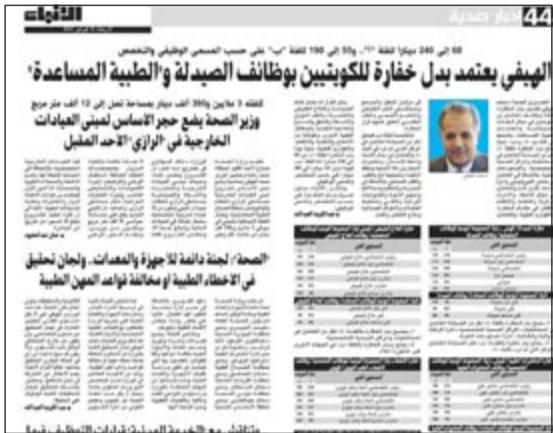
44

الأنباء

الهيفي يعتمد بدل خفارة للكويتيين بوظائف الصيدلة و«الطبية المساعدة»

وزير الصحة يضع حجر الأساس لمبنى العيادات الخارجية في «الرازي» الأحد المقبل

«الصحة»: لجنة دائمة للأجهزة والمعدات.. ولجان تحقيق في الأخطاء الطبية أو مخالفة قواعد المهن الطبية

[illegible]